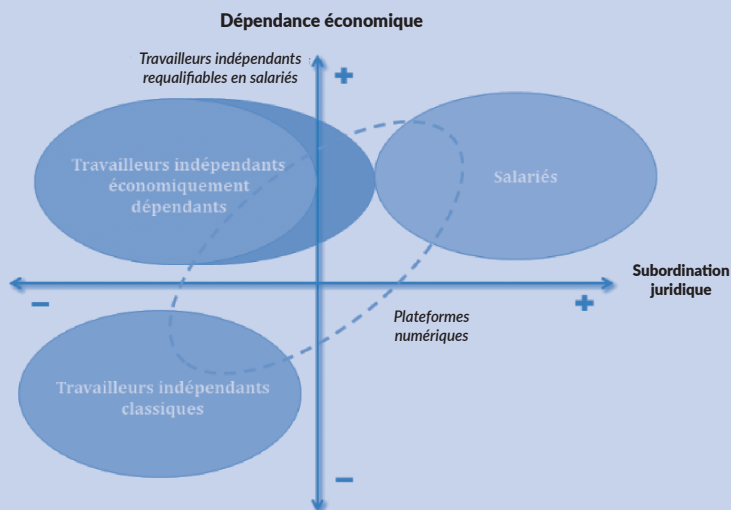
Dépendance économique

Travailleurs indépendants requalifiables en salariés

+

Travailleurs indépendants économiquement dépendants

Salariés

Subordination juridique

−

+

Plateformes numériques

Travailleurs indépendants classiques

−